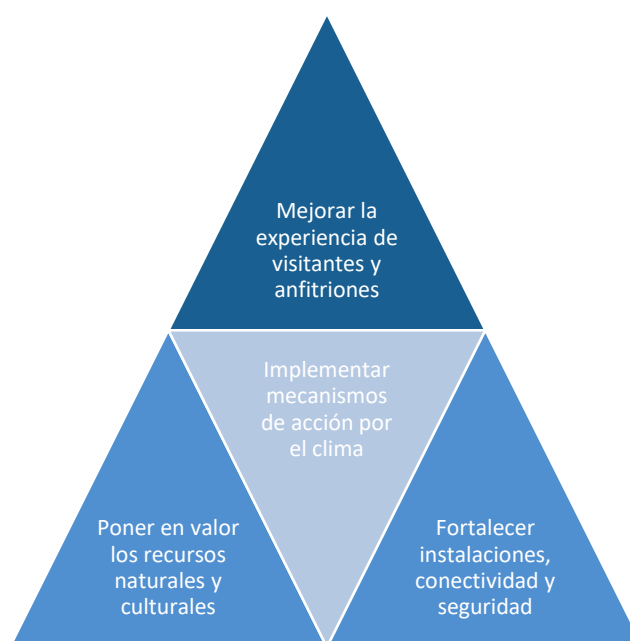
Mejorar la experiencia de visitantes y anfitriones

Implementar mecanismos de acción por el clima

Poner en valor los recursos naturales y culturales

Fortalecer instalaciones, conectividad y seguridad